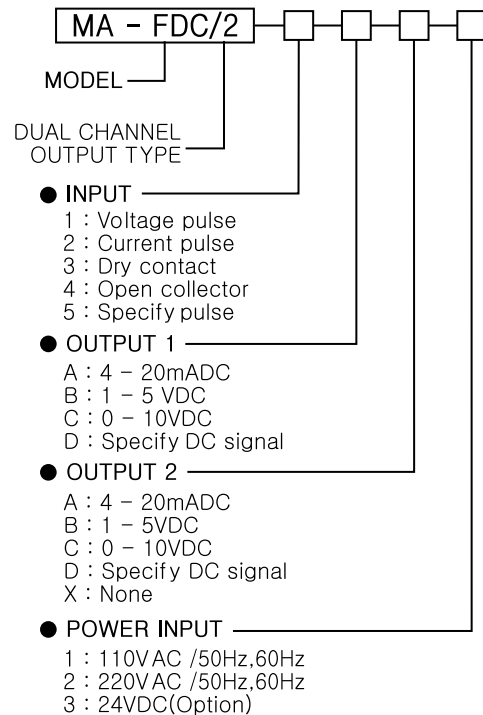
MA - FDC/2

MODEL

DUAL CHANNEL
OUTPUT TYPE

● INPUT
1 : Voltage pulse
2 : Current pulse
3 : Dry contact
4 : Open collector
5 : Specify pulse

● OUTPUT 1
A : 4 - 20mADC
B : 1 - 5 VDC
C : 0 - 10VDC
D : Specify DC signal

● OUTPUT 2
A : 4 - 20mADC
B : 1 - 5VDC
C : 0 - 10VDC
D : Specify DC signal
X : None

● POWER INPUT
1 : 110VAC /50Hz,60Hz
2 : 220VAC /50Hz,60Hz
3 : 24VDC(Option)